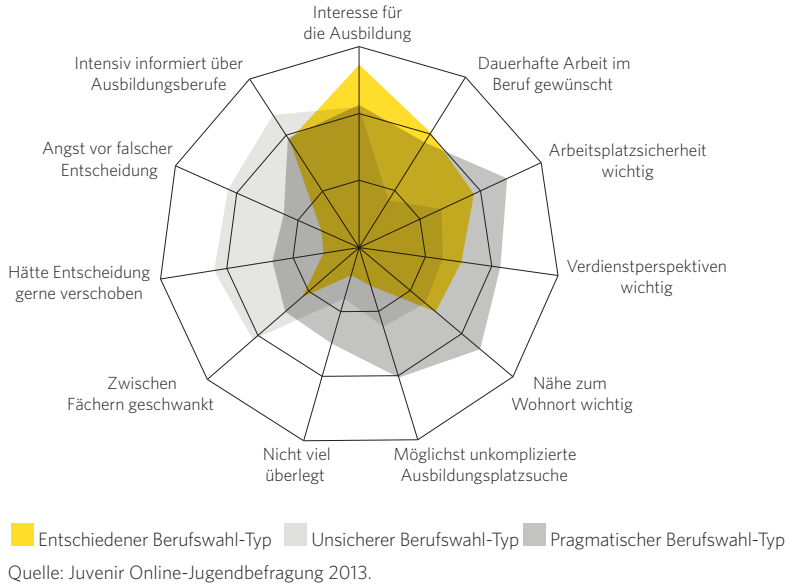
Interesse für die Ausbildung

Dauerhafte Arbeit im Beruf gewünscht

Arbeitsplatzsicherheit wichtig

Verdienstperspektiven wichtig

Nähe zum Wohnort wichtig

Möglichst unkomplizierte Ausbildungsplatzsuche

Nicht viel überlegt

Zwischen Fächern geschwankt

Hätte Entscheidung gerne verschoben

Angst vor falscher Entscheidung

Intensiv informiert über Ausbildungsberufe

Entschiedener Berufswahl-Typ Unsicherer Berufswahl-Typ Pragmatischer Berufswahl-Typ

Quelle: Juvenir Online-Jugendbefragung 2013.